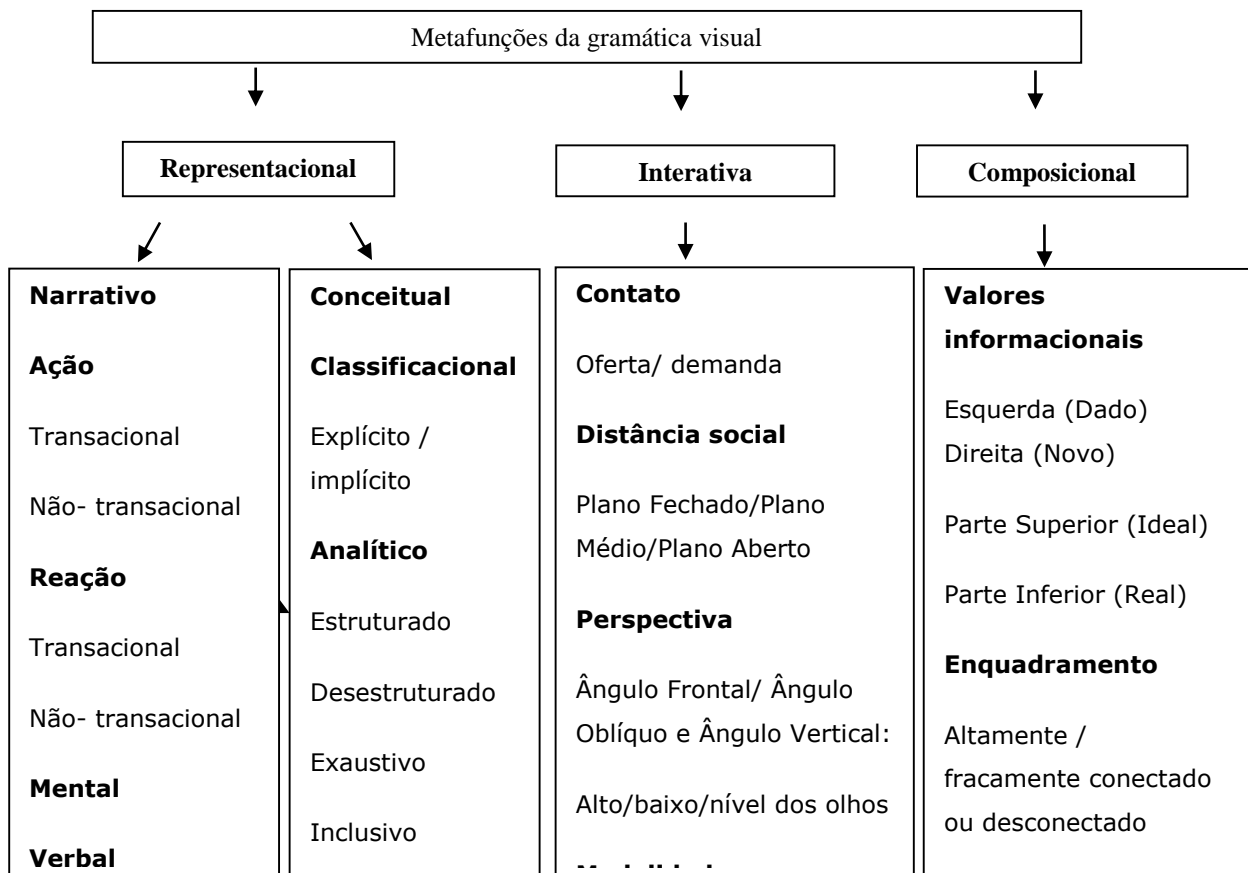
Metafunções da gramática visual

**Representacional**

**Interativa**

**Composicional**

**Narrativo**

**Ação**

Transacional

Não- transacional

**Reação**

Transacional

Não- transacional

**Mental**

**Verbal**

**Conceitual**

**Classificacional**

Explícito / implícito

**Analítico**

Estruturado

Desestruturado

Exaustivo

Inclusivo

**Contato**

Oferta/ demanda

**Distância social**

Plano Fechado/Plano Médio/Plano Aberto

**Perspectiva**

Ângulo Frontal/ Ângulo Oblíquo e Ângulo Vertical:

Alto/baixo/nível dos olhos

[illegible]

**Valores informacionais**

Esquerda (Dado)
Direita (Novo)

Parte Superior (Ideal)

Parte Inferior (Real)

**Enquadramento**

Altamente / fracamente conectado ou desconectado